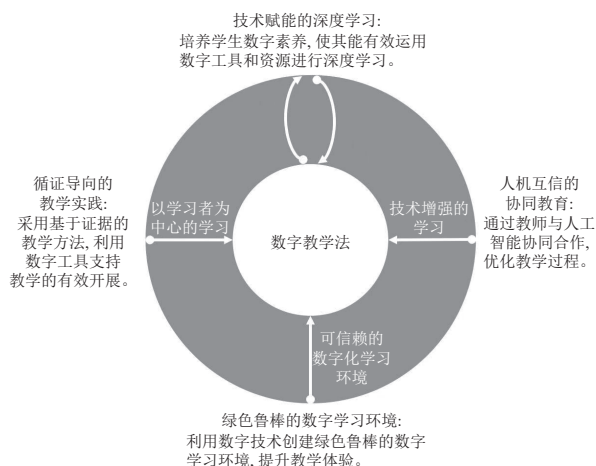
技术赋能的深度学习:
培养学生数字素养, 使其能有效运用数字工具和资源进行深度学习。

循证导向的教学实践:
采用基于证据的教学方法, 利用数字工具支持教学的有效开展。

以学习者为中心的学习

数字教学法

技术增强的学习

人机互信的协同教育:
通过教师与人工智能协同合作, 优化教学过程。

可信赖的数字化学习环境

绿色鲁棒的数字学习环境:
利用数字技术创建绿色鲁棒的数字学习环境, 提升教学体验。